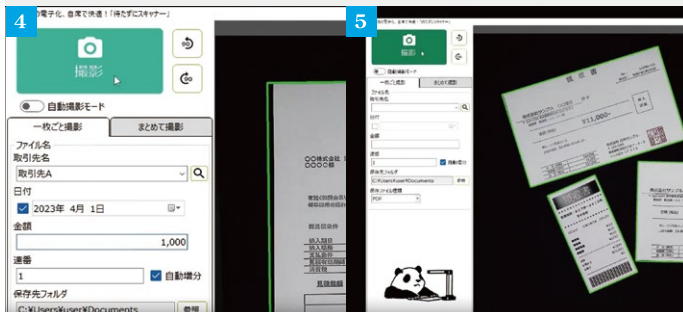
4

電子化、自席で快適！「待たずにスキャナー」

撮影

自動撮影モード

一枚ごと撮影

まとめて撮影

ファイル名

取引先名

取引先A

日付

2023年 4月 1日

金額

1,000

連番

1

自動増分

保存先フォルダ

C:¥Users¥user¥Documents

参照

〇〇株式会社
〇〇〇〇様

見積金額

5

撮影

自動撮影モード

一枚ごと撮影

まとめて撮影

ファイル名

取引先名

日付

金額

連番

1

自動増分

保存先フォルダ

C:¥Users¥user¥Documents

参照

保存ファイル種類

PDF

領収書

¥11,000-

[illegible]